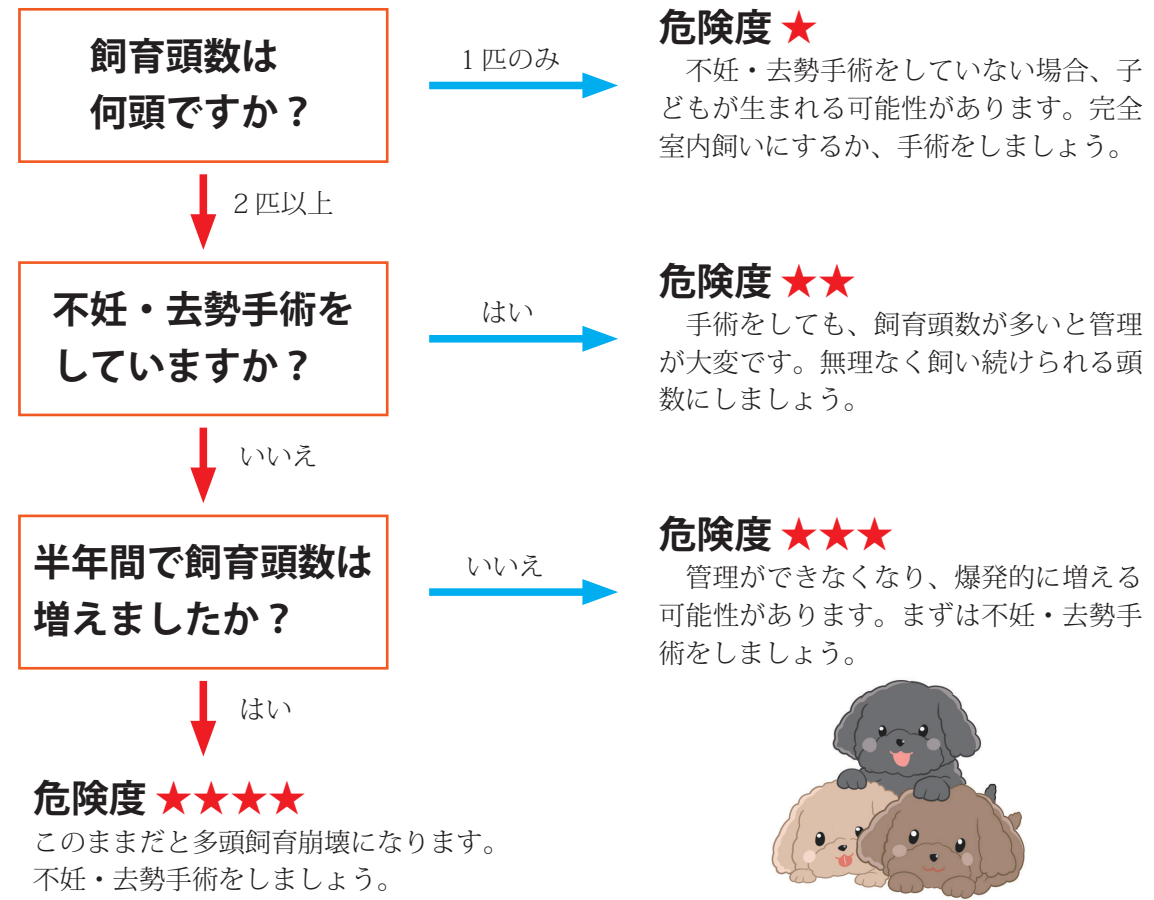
飼育頭数は何頭ですか？

１匹のみ

危険度 ★
不妊・去勢手術をしていない場合、子どもが生まれる可能性があります。完全室内飼いにするか、手術をしましょう。

２匹以上

不妊・去勢手術をしていますか？

はい

危険度 ★★
手術をしても、飼育頭数が多いと管理が大変です。無理なく飼い続けられる頭数にしましょう。

いいえ

半年間で飼育頭数は増えましたか？

いいえ

危険度 ★★★
管理ができなくなり、爆発的に増える可能性があります。まずは不妊・去勢手術をしましょう。

はい

危険度 ★★★★
このままだと多頭飼育崩壊になります。
不妊・去勢手術をしましょう。